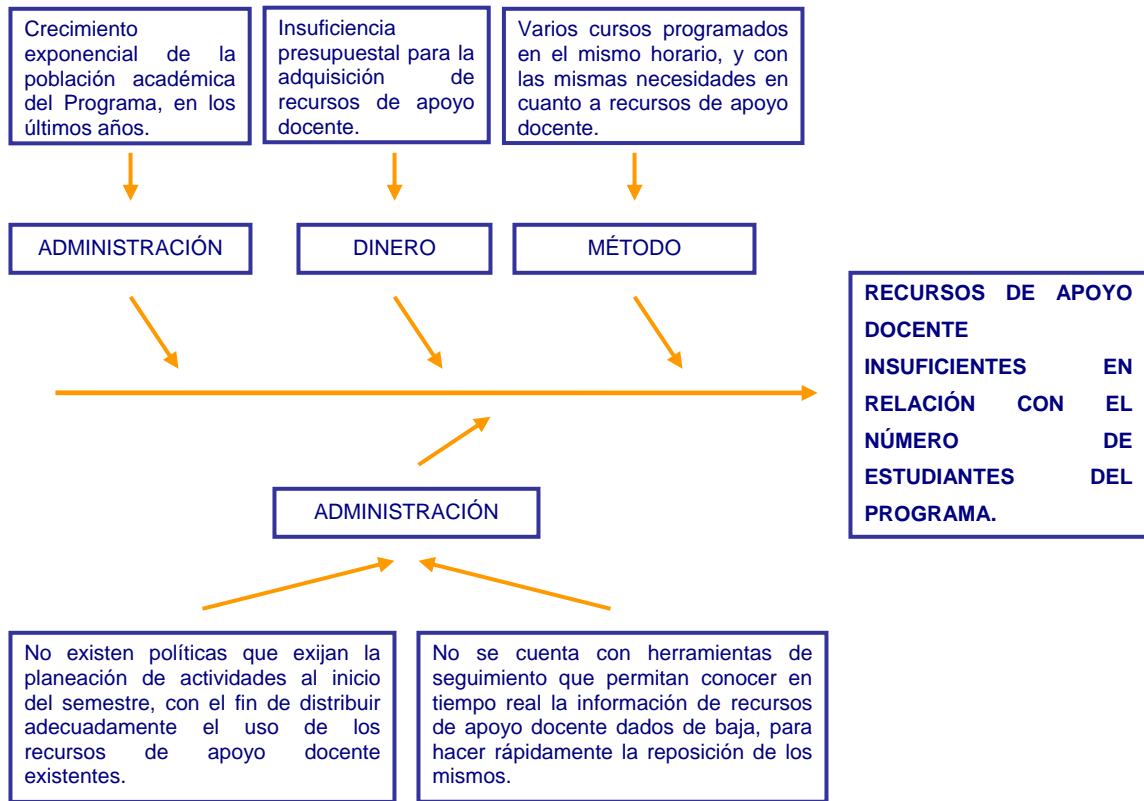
Crecimiento exponencial de la población académica del Programa, en los últimos años.

Insuficiencia presupuestal para la adquisición de recursos de apoyo docente.

Varios cursos programados en el mismo horario, y con las mismas necesidades en cuanto a recursos de apoyo docente.

ADMINISTRACIÓN

DINERO

MÉTODO

RECURSOS DE APOYO DOCENTE INSUFICIENTES EN RELACIÓN CON EL NÚMERO DE ESTUDIANTES DEL PROGRAMA.

ADMINISTRACIÓN

No existen políticas que exijan la planeación de actividades al inicio del semestre, con el fin de distribuir adecuadamente el uso de los recursos de apoyo docente existentes.

No se cuenta con herramientas de seguimiento que permitan conocer en tiempo real la información de recursos de apoyo docente dados de baja, para hacer rápidamente la reposición de los mismos.